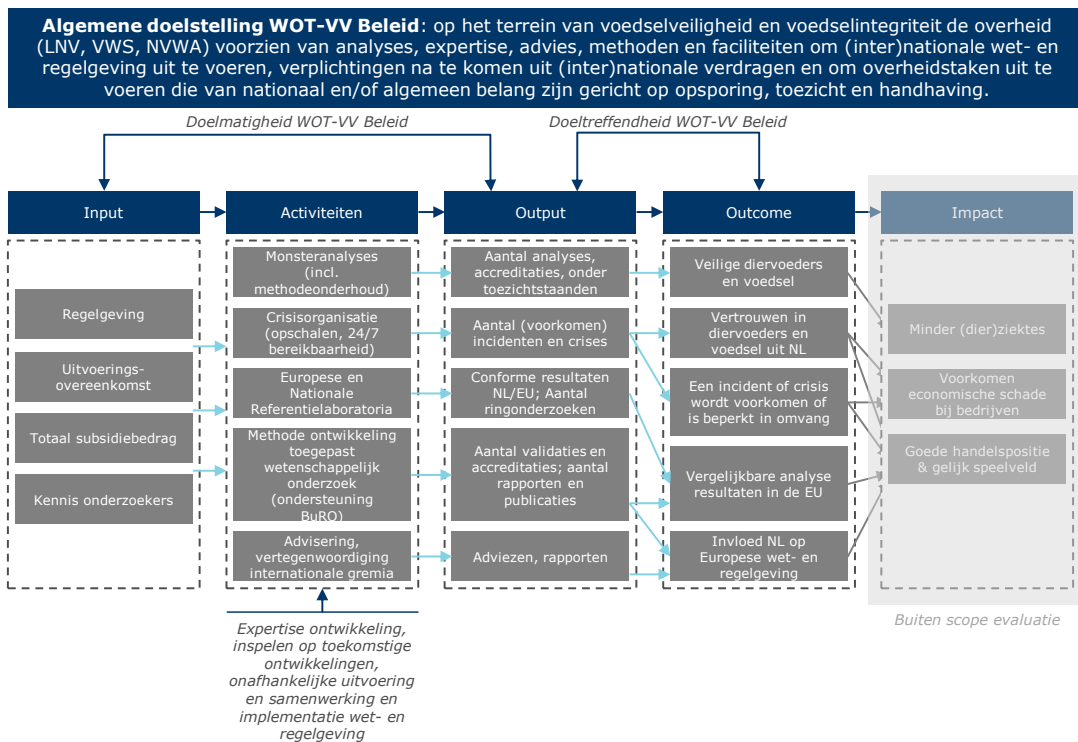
**Algemene doelstelling WOT-VV Beleid**: op het terrein van voedselveiligheid en voedselintegriteit de overheid (LNV, VWS, NVWA) voorzien van analyses, expertise, advies, methoden en faciliteiten om (inter)nationale wet- en regelgeving uit te voeren, verplichtingen na te komen uit (inter)nationale verdragen en om overheidstaken uit te voeren die van nationaal en/of algemeen belang zijn gericht op opsporing, toezicht en handhaving.

*Doelmatigheid WOT-VV Beleid*

*Doeltreffendheid WOT-VV Beleid*

Input

Regelgeving

Uitvoeringsovereenkomst

Totaal subsidiebedrag

Kennis onderzoekers

Activiteiten

Monsteranalyses (incl. methodeonderhoud)

Crisisorganisatie (opschalen, 24/7 bereikbaarheid)

Europese en Nationale Referentielaboratoria

Methode ontwikkeling toegepast wetenschappelijk onderzoek (ondersteuning BuRO)

Advisering, vertegenwoordiging internationale gremia

*Expertise ontwikkeling, inspelen op toekomstige ontwikkelingen, onafhankelijke uitvoering en samenwerking en implementatie wet- en regelgeving*

Output

Aantal analyses, accreditaties, onder toezichtstaanden

Aantal (voorkomen) incidenten en crises

Conforme resultaten NL/EU; Aantal ringonderzoeken

Aantal validaties en accreditaties; aantal rapporten en publicaties

Adviezen, rapporten

Outcome

Veilige diervoeders en voedsel

Vertrouwen in diervoeders en voedsel uit NL

Een incident of crisis wordt voorkomen of is beperkt in omvang

Vergelijkbare analyse resultaten in de EU

Invloed NL op Europese wet- en regelgeving

Impact

Minder (dier)ziektes

Voorkomen economische schade bij bedrijven

Goede handelspositie & gelijk speelveld

*Buiten scope evaluatie*